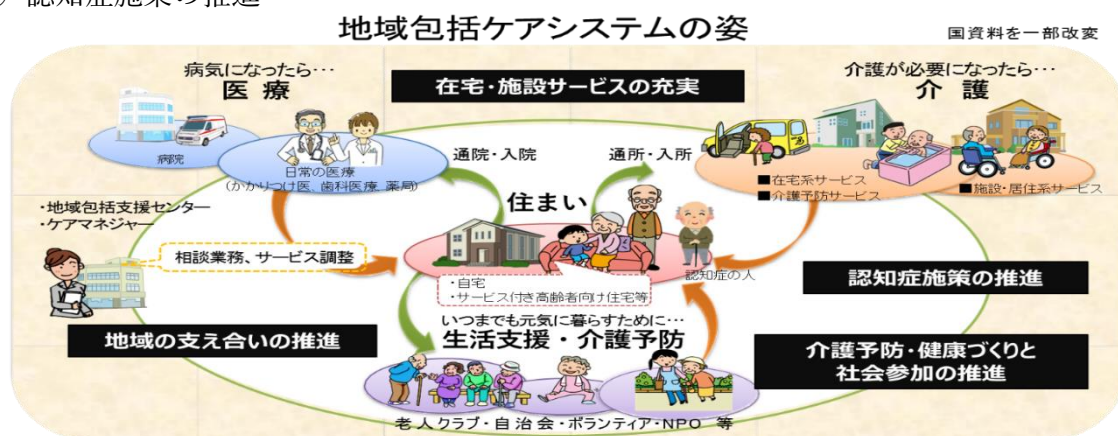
〉認知症施策の推進

地域包括ケアシステムの姿

国資料を一部改変

病気になったら･･･
医療

在宅・施設サービスの充実

介護が必要になったら･･･
介護

病院

日常の医療
（かかりつけ医、歯科医療、薬局）

通院・入院

通所・入所

■在宅系サービス
■介護予防サービス

■施設・居住系サービス

・地域包括支援センター
・ケアマネジャー

住まい

相談業務、サービス調整

認知症の人

認知症施策の推進

・自宅
・サービス付き高齢者向け住宅等

いつまでも元気に暮らすために･･･
生活支援・介護予防

地域の支え合いの推進

介護予防・健康づくりと社会参加の推進

老人クラブ・自治会・ボランティア・NPO 等